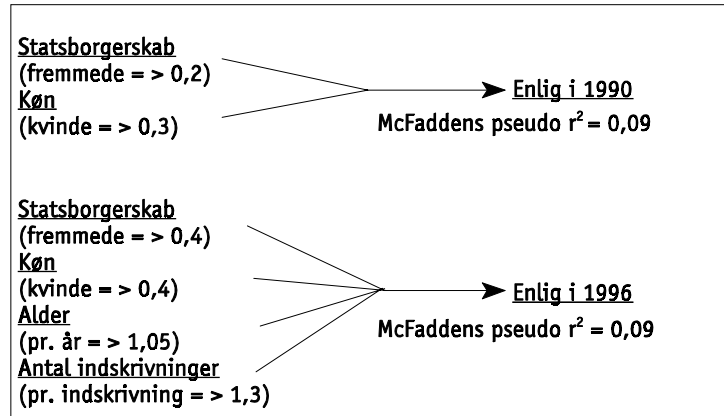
Statsborgerskab
(fremmede = > 0,2)
Køn
(kvinde = > 0,3)

Enlig i 1990
McFaddens pseudo $r^2 = 0,09$

Statsborgerskab
(fremmede = > 0,4)
Køn
(kvinde = > 0,4)
Alder
(pr. år = > 1,05)
Antal indskrivninger
(pr. indskrivning = > 1,3)

Enlig i 1996
McFaddens pseudo $r^2 = 0,09$